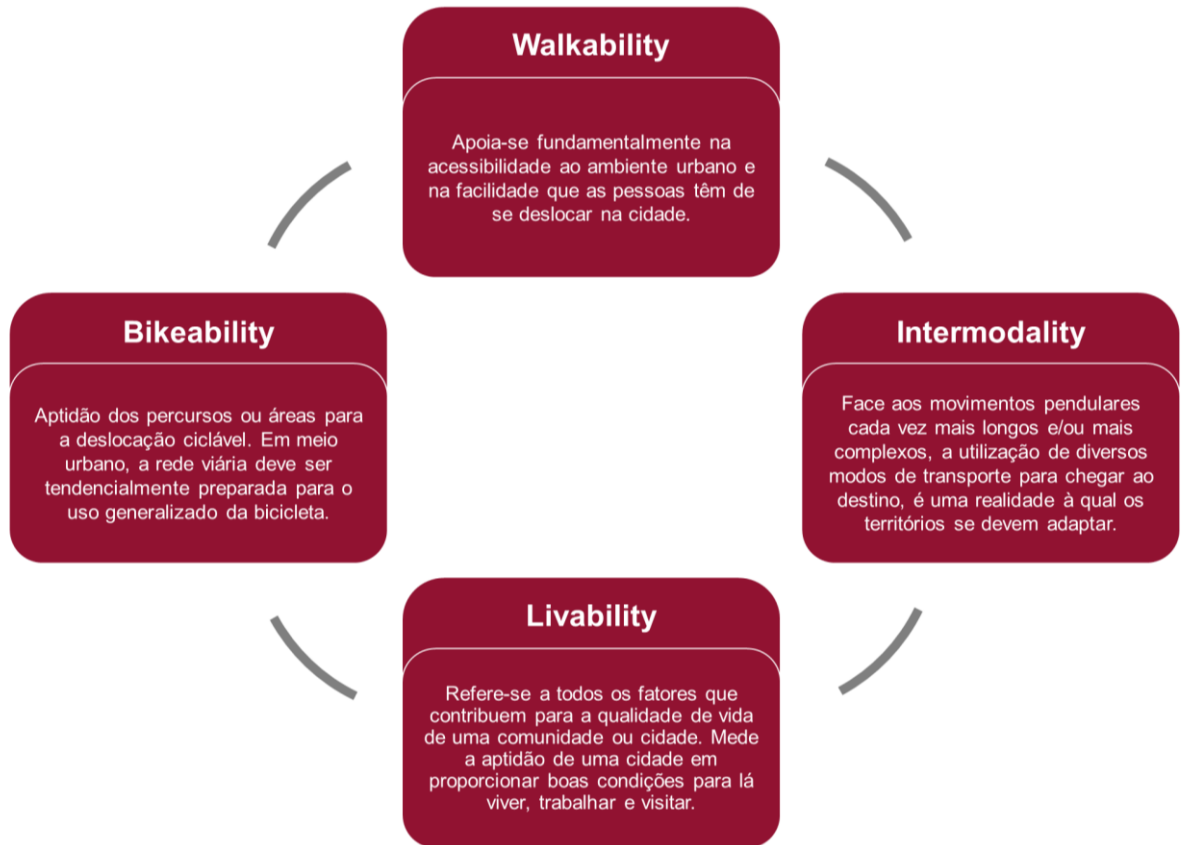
Walkability

Apoia-se fundamentalmente na acessibilidade ao ambiente urbano e na facilidade que as pessoas têm de se deslocar na cidade.

Bikeability

Aptidão dos percursos ou áreas para a deslocação ciclável. Em meio urbano, a rede viária deve ser tendencialmente preparada para o uso generalizado da bicicleta.

Intermodality

Face aos movimentos pendulares cada vez mais longos e/ou mais complexos, a utilização de diversos modos de transporte para chegar ao destino, é uma realidade à qual os territórios se devem adaptar.

Livability

Refere-se a todos os fatores que contribuem para a qualidade de vida de uma comunidade ou cidade. Mede a aptidão de uma cidade em proporcionar boas condições para lá viver, trabalhar e visitar.